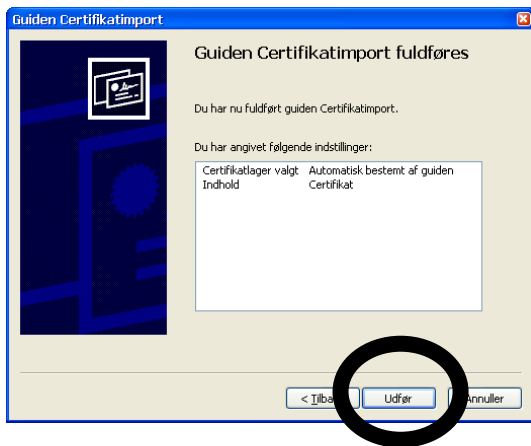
Guiden Certifikatimport

Guiden Certifikatimport fuldføres

Du har nu fuldført guiden Certifikatimport.

Du har angivet følgende indstillinger:

| | |
|---|---|
| Certifikatlager valgt | Automatisk bestemt af guiden |
| Indhold | Certifikat |

< Tilbage | Udfør | Annuller